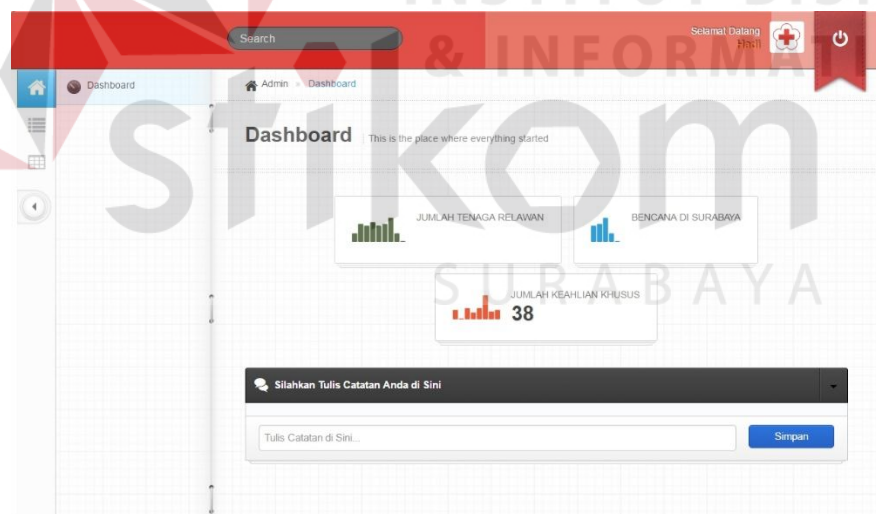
INSTITUT BISNIS & INFORMATIKA stikom SURABAYA

Search

Selamat Datang
Hadi

Dashboard

Admin » Dashboard

Dashboard This is the place where everything started

JUMLAH TENAGA RELAWAN

BENCANA DI SURABAYA

JUMLAH KEAHLIAN KHUSUS
38

Silahkan Tulis Catatan Anda di Sini

Tulis Catatan di Sini...

Simpan